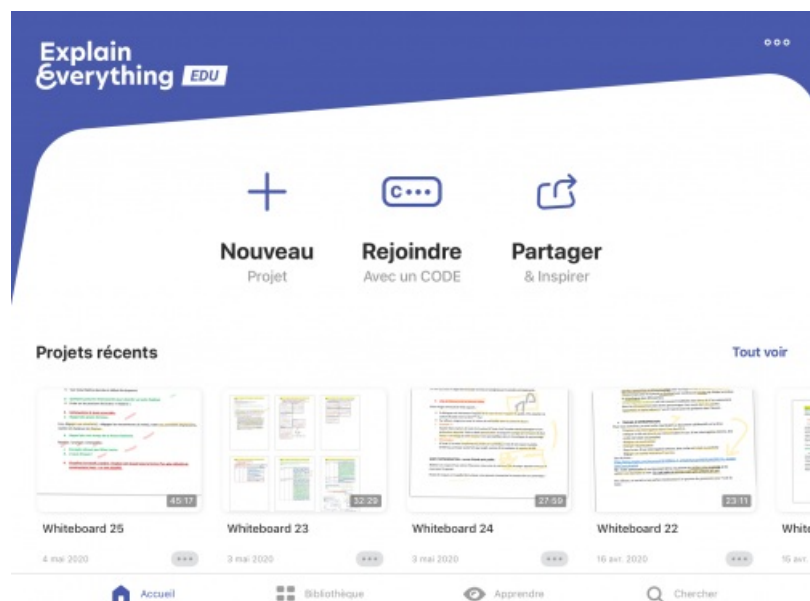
Explain Everything EDU

Nouveau
Projet

Rejoindre
Avec un CODE

Partager
& Inspirer

Projets récents

Tout voir

45:17
Whiteboard 25
4 mai 2020

32:29
Whiteboard 23
3 mai 2020

27:59
Whiteboard 24
3 mai 2020

23:11
Whiteboard 22
16 avr. 2020

Whit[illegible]
16 av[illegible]

Accueil
Bibliothèque
Apprendre
Chercher